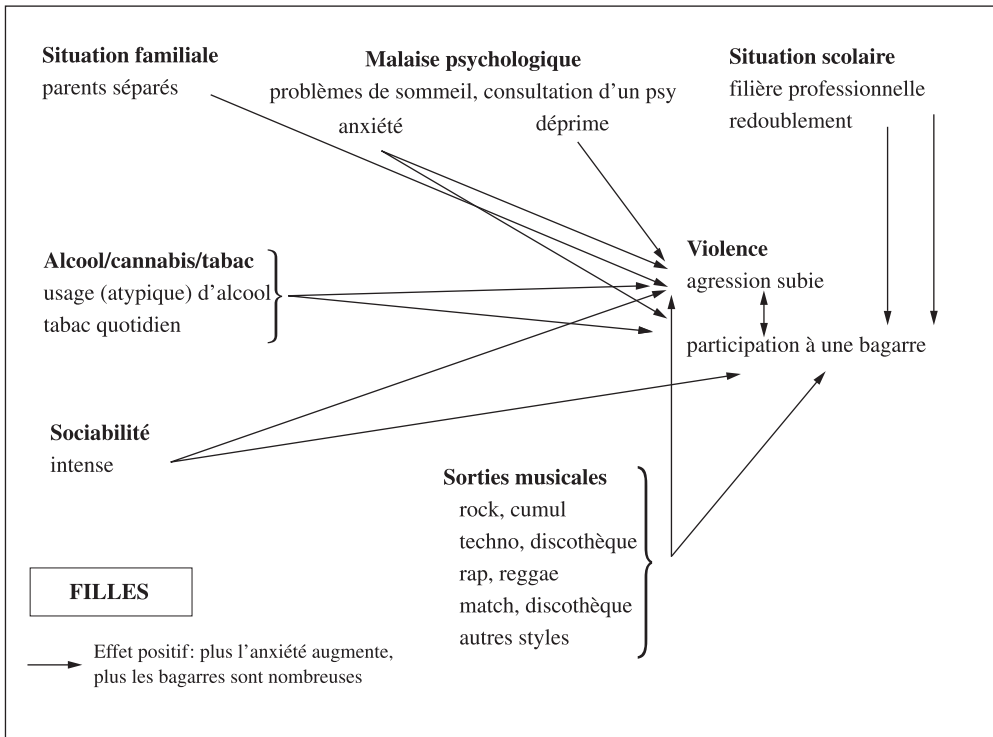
**Situation familiale**
parents séparés

**Malaise psychologique**
problèmes de sommeil, consultation d'un psy
anxiété
déprime

**Situation scolaire**
filière professionnelle
redoublement

**Alcool/cannabis/tabac**
usage (atypique) d'alcool
tabac quotidien

**Violence**
agression subie
participation à une bagarre

**Sociabilité**
intense

**Sorties musicales**
rock, cumul
techno, discothèque
rap, reggae
match, discothèque
autres styles

**FILLES**

Effet positif: plus l'anxiété augmente, plus les bagarres sont nombreuses